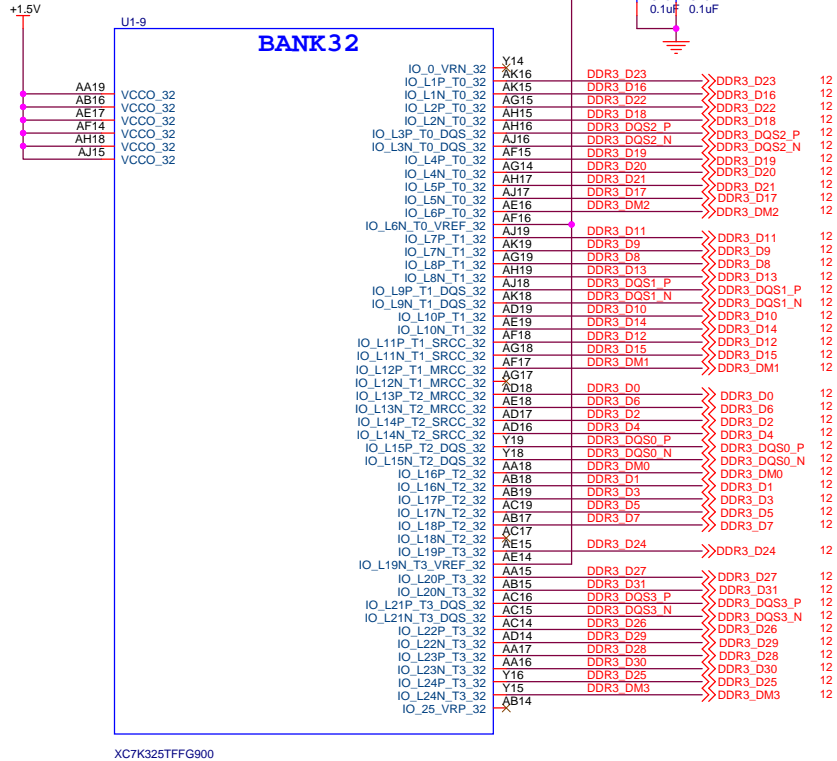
+1.5V

0.1uF 0.1uF

U1-9

BANK32

AA19 VCCO_32
AB16 VCCO_32
AE17 VCCO_32
AF14 VCCO_32
AH18 VCCO_32
AJ15 VCCO_32

IO_0_VRN_32 Y14
IO_L1P_T0_32 AK16 DDR3_D23 DDR3_D23 12
IO_L1N_T0_32 AK15 DDR3_D16 DDR3_D16 12
IO_L2P_T0_32 AG15 DDR3_D22 DDR3_D22 12
IO_L2N_T0_32 AH15 DDR3_D18 DDR3_D18 12
IO_L3P_T0_DQS_32 AH16 DDR3_DQS2_P DDR3_DQS2_P 12
IO_L3N_T0_DQS_32 AJ16 DDR3_DQS2_N DDR3_DQS2_N 12
IO_L4P_T0_32 AF15 DDR3_D19 DDR3_D19 12
IO_L4N_T0_32 AG14 DDR3_D20 DDR3_D20 12
IO_L5P_T0_32 AH17 DDR3_D21 DDR3_D21 12
IO_L5N_T0_32 AJ17 DDR3_D17 DDR3_D17 12
IO_L6P_T0_32 AE16 DDR3_DM2 DDR3_DM2 12
IO_L6N_T0_VREF_32 AF16
IO_L7P_T1_32 AJ19 DDR3_D11 DDR3_D11 12
IO_L7N_T1_32 AK19 DDR3_D9 DDR3_D9 12
IO_L8P_T1_32 AG19 DDR3_D8 DDR3_D8 12
IO_L8N_T1_32 AH19 DDR3_D13 DDR3_D13 12
IO_L9P_T1_DQS_32 AJ18 DDR3_DQS1_P DDR3_DQS1_P 12
IO_L9N_T1_DQS_32 AK18 DDR3_DQS1_N DDR3_DQS1_N 12
IO_L10P_T1_32 AD19 DDR3_D10 DDR3_D10 12
IO_L10N_T1_32 AE19 DDR3_D14 DDR3_D14 12
IO_L11P_T1_SRCC_32 AF18 DDR3_D12 DDR3_D12 12
IO_L11N_T1_SRCC_32 AG18 DDR3_D15 DDR3_D15 12
IO_L12P_T1_MRCC_32 AF17 DDR3_DM1 DDR3_DM1 12
IO_L12N_T1_MRCC_32 AG17
IO_L13P_T2_MRCC_32 AD18 DDR3_D0 DDR3_D0 12
IO_L13N_T2_MRCC_32 AE18 DDR3_D6 DDR3_D6 12
IO_L14P_T2_SRCC_32 AD17 DDR3_D2 DDR3_D2 12
IO_L14N_T2_SRCC_32 AD16 DDR3_D4 DDR3_D4 12
IO_L15P_T2_DQS_32 Y19 DDR3_DQS0_P DDR3_DQS0_P 12
IO_L15N_T2_DQS_32 Y18 DDR3_DQS0_N DDR3_DQS0_N 12
IO_L16P_T2_32 AA18 DDR3_DM0 DDR3_DM0 12
IO_L16N_T2_32 AB18 DDR3_D1 DDR3_D1 12
IO_L17P_T2_32 AB19 DDR3_D3 DDR3_D3 12
IO_L17N_T2_32 AC19 DDR3_D5 DDR3_D5 12
IO_L18P_T2_32 AB17 DDR3_D7 DDR3_D7 12
IO_L18N_T2_32 AC17
IO_L19P_T3_32 AE15 DDR3_D24 DDR3_D24 12
IO_L19N_T3_VREF_32 AE14
IO_L20P_T3_32 AA15 DDR3_D27 DDR3_D27 12
IO_L20N_T3_32 AB15 DDR3_D31 DDR3_D31 12
IO_L21P_T3_DQS_32 AC16 DDR3_DQS3_P DDR3_DQS3_P 12
IO_L21N_T3_DQS_32 AC15 DDR3_DQS3_N DDR3_DQS3_N 12
IO_L22P_T3_32 AC14 DDR3_D26 DDR3_D26 12
IO_L22N_T3_32 AD14 DDR3_D29 DDR3_D29 12
IO_L23P_T3_32 AA17 DDR3_D28 DDR3_D28 12
IO_L23N_T3_32 AA16 DDR3_D30 DDR3_D30 12
IO_L24P_T3_32 Y16 DDR3_D25 DDR3_D25 12
IO_L24N_T3_32 Y15 DDR3_DM3 DDR3_DM3 12
IO_25_VRP_32 AB14

XC7K325TFFG900